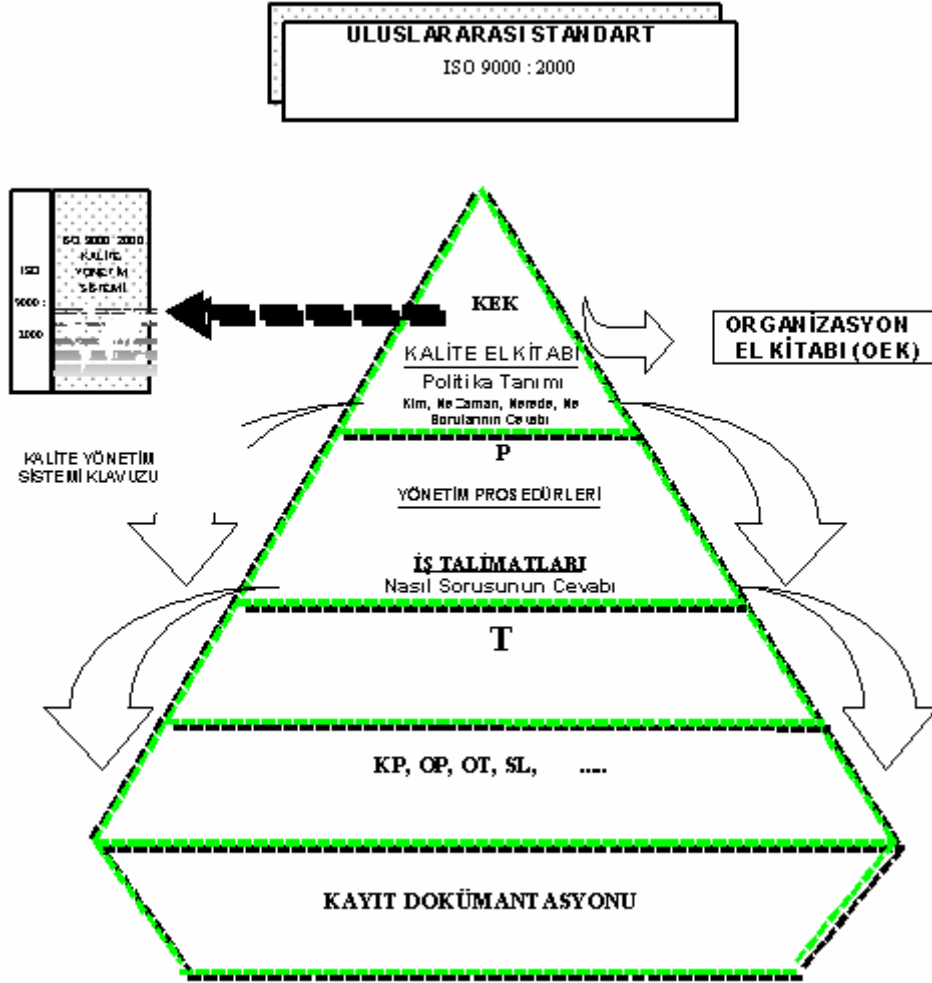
ULUSLARARASI STANDART
ISO 9000 : 2000

ISO 9000 : 2000

ISO 9000 2000 KALİTE YÖNETİM SİSTEMİ

KEK

KALİTE EL KİTABI
Politika Tanımı
Kim, Ne Zaman, Nerede, Ne Sorularının Cevabı

ORGANİZASYON EL KİTABI (OEK)

KALİTE YÖNETİM SİSTEMİ KLAVUZU

P

YÖNETİM PROSEDÜRLERİ

İŞ TALİMATLARI
Nasıl Sorusunun Cevabı

T

KP, OP, OT, SL, ....

KAYIT DOKÜMANTASYONU